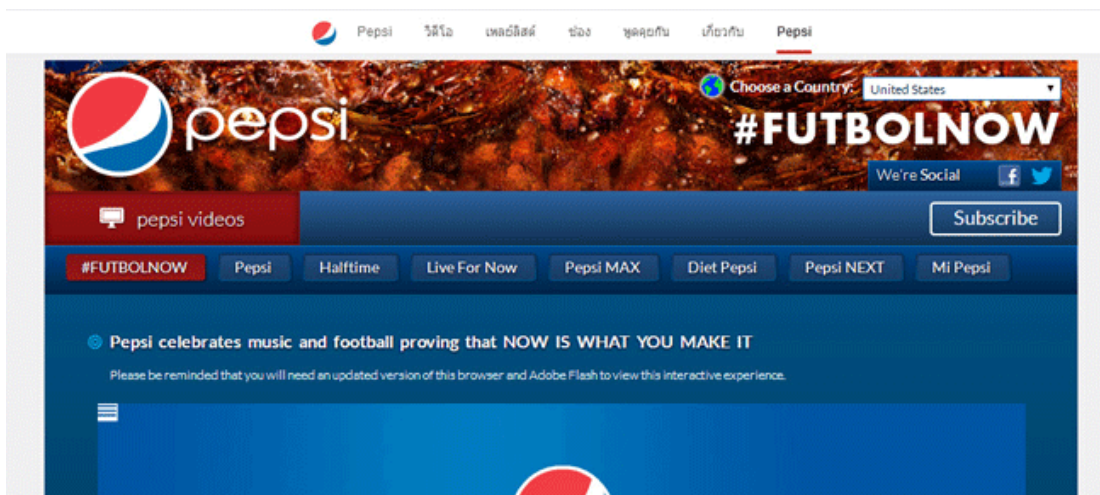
Pepsi วิดีโอ เพลย์ลิสต์ ช่อง พูดคุยกัน เกี่ยวกับ Pepsi

pepsi

Choose a Country: United States

#FUTBOLNOW

We're Social

pepsi videos

Subscribe

#FUTBOLNOW Pepsi Halftime Live For Now Pepsi MAX Diet Pepsi Pepsi NEXT Mi Pepsi

Pepsi celebrates music and football proving that NOW IS WHAT YOU MAKE IT

Please be reminded that you will need an updated version of this browser and Adobe Flash to view this interactive experience.